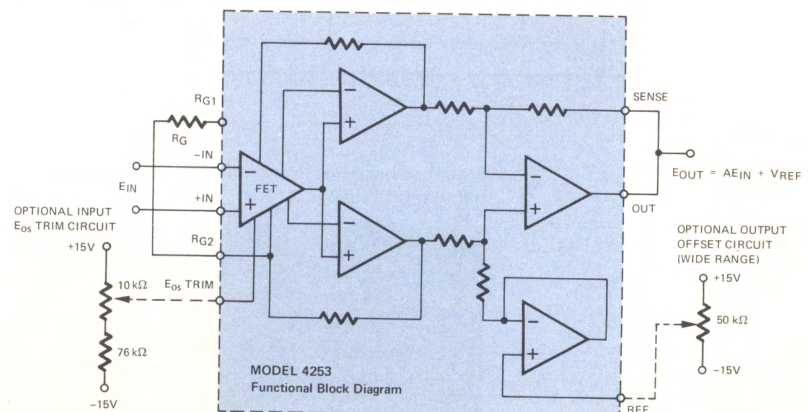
$R_{G1}$
$R_G$
$-IN$
$E_{IN}$
$+IN$
FET
$R_{G2}$
OPTIONAL INPUT $E_{OS}$ TRIM CIRCUIT
+15V
10 k$\Omega$
$E_{OS}$ TRIM
76 k$\Omega$
−15V
SENSE
$E_{OUT} = AE_{IN} + V_{REF}$
OUT
OPTIONAL OUTPUT OFFSET CIRCUIT (WIDE RANGE)
+15V
50 k$\Omega$
−15V
MODEL 4253
Functional Block Diagram
REF